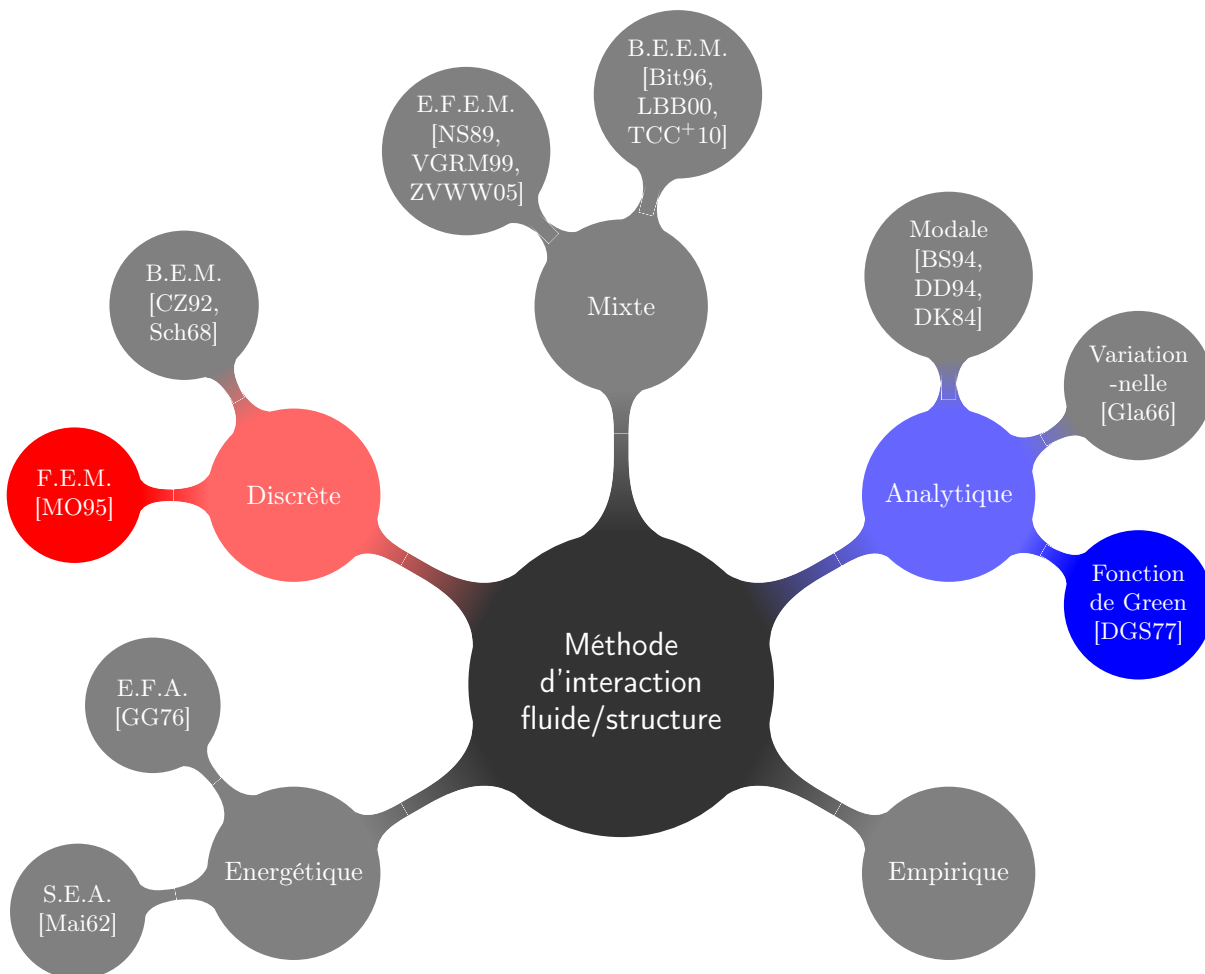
Méthode d'interaction fluide/structure

Mixte

E.F.E.M. [NS89, VGRM99, ZVWW05]

B.E.E.M. [Bit96, LBB00, TCC$^+$10]

Analytique

Modale [BS94, DD94, DK84]

Variation -nelle [Gla66]

Fonction de Green [DGS77]

Empirique

Energétique

E.F.A. [GG76]

S.E.A. [Mai62]

Discrète

B.E.M. [CZ92, Sch68]

F.E.M. [MO95]